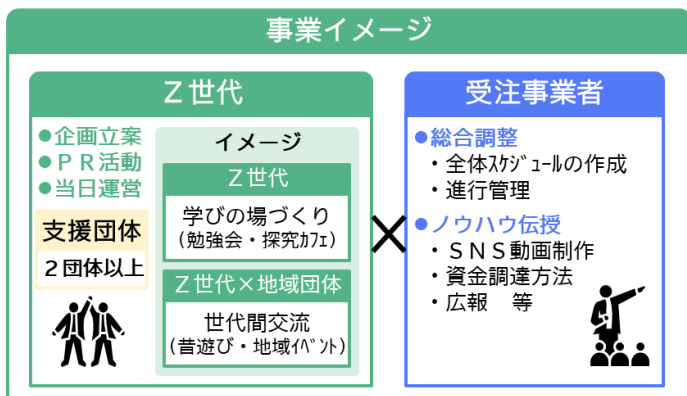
事業イメージ

Ｚ世代

●企画立案
●ＰＲ活動
●当日運営

支援団体
２団体以上

イメージ

Ｚ世代
学びの場づくり
（勉強会・探究ｶﾌｪ）

Ｚ世代×地域団体
世代間交流
（昔遊び・地域ｲﾍﾞﾝﾄ）

×

受注事業者

●総合調整
・全体ｽｹｼﾞｭｰﾙの作成
・進行管理

●ノウハウ伝授
・ＳＮＳ動画制作
・資金調達方法
・広報　等